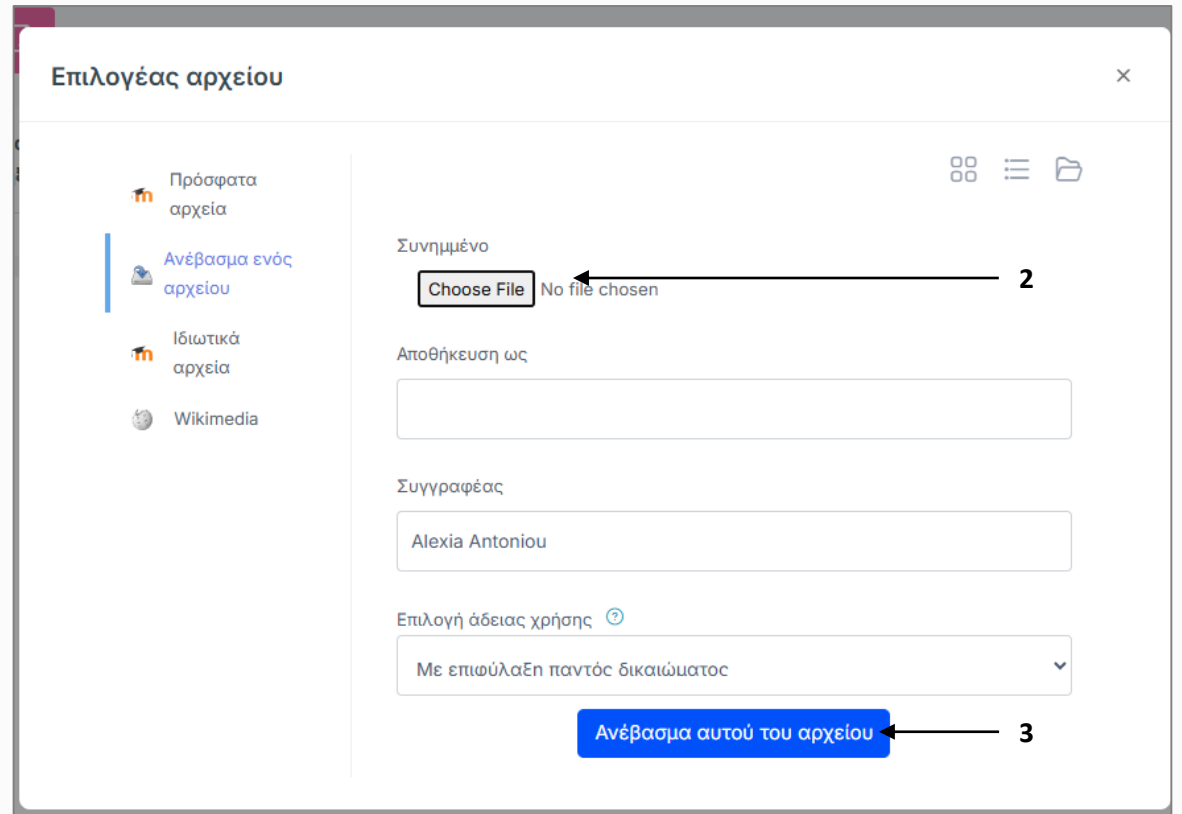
Επιλογέας αρχείου

×

Πρόσφατα αρχεία

Ανέβασμα ενός αρχείου

Ιδιωτικά αρχεία

Wikimedia

Συνημμένο

Choose File No file chosen

2

Αποθήκευση ως

Συγγραφέας

Alexia Antoniou

Επιλογή άδειας χρήσης

Με επιφύλαξη παντός δικαιώματος

Ανέβασμα αυτού του αρχείου

3